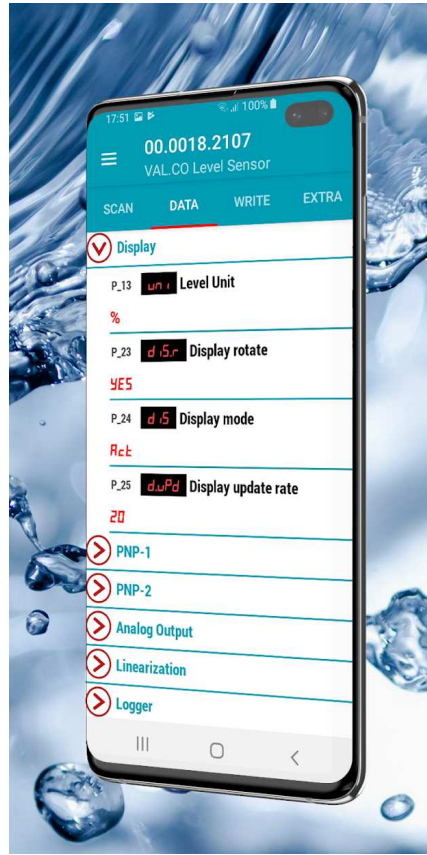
17:51 100%

00.0018.2107
VAL.CO Level Sensor

SCAN DATA WRITE EXTRA

Display

P_13 unı Level Unit

%

P_23 dıS.r Display rotate

YES

P_24 dıS Display mode

Act

P_25 d.uPd Display update rate

20

PNP-1

PNP-2

Analog Output

Linearization

Logger